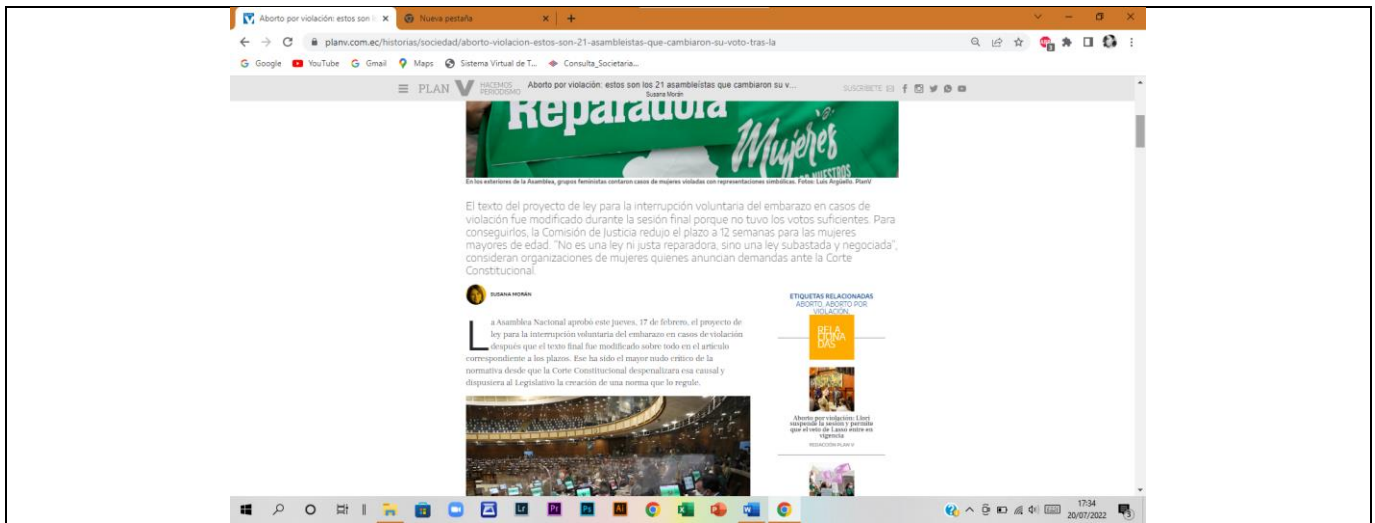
Aborto por violación: estos son lo ×
Nueva pestaña ×
+

planv.com.ec/historias/sociedad/aborto-violacion-estos-son-21-asambleistas-que-cambiaron-su-voto-tras-la

Google YouTube Gmail Maps Sistema Virtual de T... Consulta_Societaria...

PLAN V HACEMOS PERIODISMO Aborto por violación: estos son los 21 asambleístas que cambiaron su v... Susana Morán SUSCRÍBETE

Reparadora Mujeres

En los exteriores de la Asamblea, grupos feministas contaron casos de mujeres violadas con representaciones simbólicas. Fotos: Luis Argüello. PlanV

El texto del proyecto de ley para la interrupción voluntaria del embarazo en casos de violación fue modificado durante la sesión final porque no tuvo los votos suficientes. Para conseguirlos, la Comisión de Justicia redujo el plazo a 12 semanas para las mujeres mayores de edad. "No es una ley ni justa reparadora, sino una ley subastada y negociada", consideran organizaciones de mujeres quienes anuncian demandas ante la Corte Constitucional.

SUSANA MORÁN

La Asamblea Nacional aprobó este jueves, 17 de febrero, el proyecto de ley para la interrupción voluntaria del embarazo en casos de violación después que el texto final fue modificado sobre todo en el artículo correspondiente a los plazos. Ese ha sido el mayor nudo crítico de la normativa desde que la Corte Constitucional despenalizara esa causal y dispusiera al Legislativo la creación de una norma que lo regule.

ETIQUETAS RELACIONADAS
ABORTO, ABORTO POR VIOLACIÓN

RELACIONADAS

Aborto por violación: Llori suspende la sesión y permite que el veto de Lasso entre en vigencia
REDACCIÓN PLAN V

17:34
20/07/2022